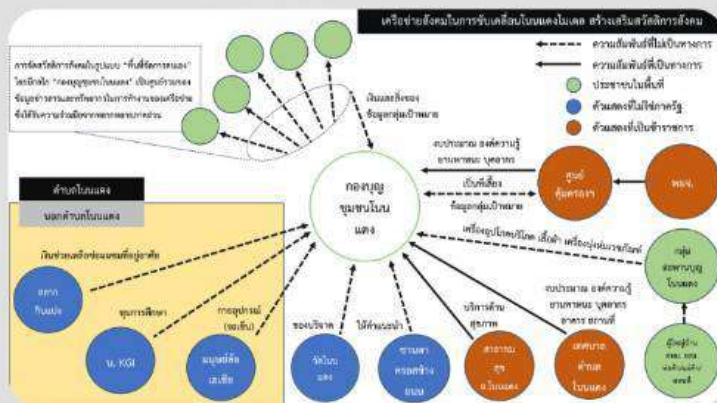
เครือข่ายสังคมในการขับเคลื่อนโนนแดงโมเดล สร้างเสริมสวัสดิการสังคม

ความสัมพันธ์ที่ไม่เป็นทางการ
ความสัมพันธ์ที่เป็นทางการ
ประชาชนในพื้นที่
ตัวแสดงที่ไม่ใช่ภาครัฐ
ตัวแสดงที่เป็นข้าราชการ

การจัดสวัสดิการสังคมในรูปแบบ "พื้นที่จัดการตนเอง" โดยมีกลไก "กองบุญชุมชนโนนแดง" เป็นศูนย์รวบรวมข้อมูลข่าวสารและทรัพยากรในการทำงานของเครือข่าย ซึ่งได้รับความร่วมมือจากหลายภาคส่วน

เงินและสิ่งของ ข้อมูลกลุ่มเป้าหมาย

กองบุญชุมชนโนนแดง

งบประมาณ องค์ความรู้ ยานพาหนะ บุคลากร

ศูนย์คุ้มครอง

พมจ.

เป็นพี่เลี้ยง ข้อมูลกลุ่มเป้าหมาย

เครื่องอุปโภคบริโภค เสื้อผ้า เครื่องนุ่งห่มเวชภัณฑ์

กลุ่มฌาปนกิจบุญโนนแดง

ตำบลโนนแดง

นอกตำบลโนนแดง

เงินช่วยเหลือซ่อมแซมที่อยู่อาศัย

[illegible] กินเปล่า

ทุนการศึกษา

บ. KGI

การอุปกรณ์ (รถเข็น)

มูลนิธิสื่อเสเซีย

ของบริจาค

วัดโนนแดง

ให้คำแนะนำ

ชานเลาครอบครัวของบน

บริการด้านสุขภาพ

สาธารณสุข อ.โนนแดง

งบประมาณ องค์ความรู้ ยานพาหนะ บุคลากร อาคาร สถานที่

เทศบาลตำบลโนนแดง

ผู้อยู่อาศัย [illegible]